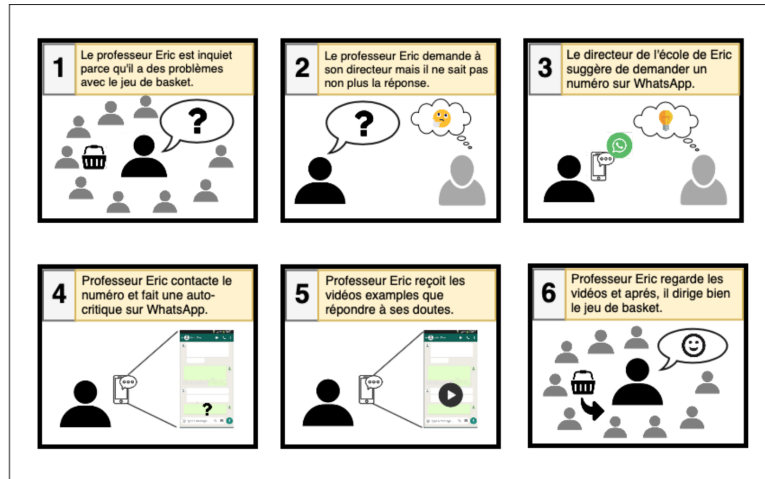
1

Le professeur Eric est inquiet parce qu'il a des problèmes avec le jeu de basket.

?

2

Le professeur Eric demande à son directeur mais il ne sait pas non plus la réponse.

?

3

Le directeur de l'école de Eric suggère de demander un numéro sur WhatsApp.

4

Professeur Eric contacte le numéro et fait une autocritique sur WhatsApp.

?

5

Professeur Eric reçoit les vidéos examples que répondre à ses doutes.

6

Professeur Eric regarde les vidéos et aprés, il dirige bien le jeu de basket.